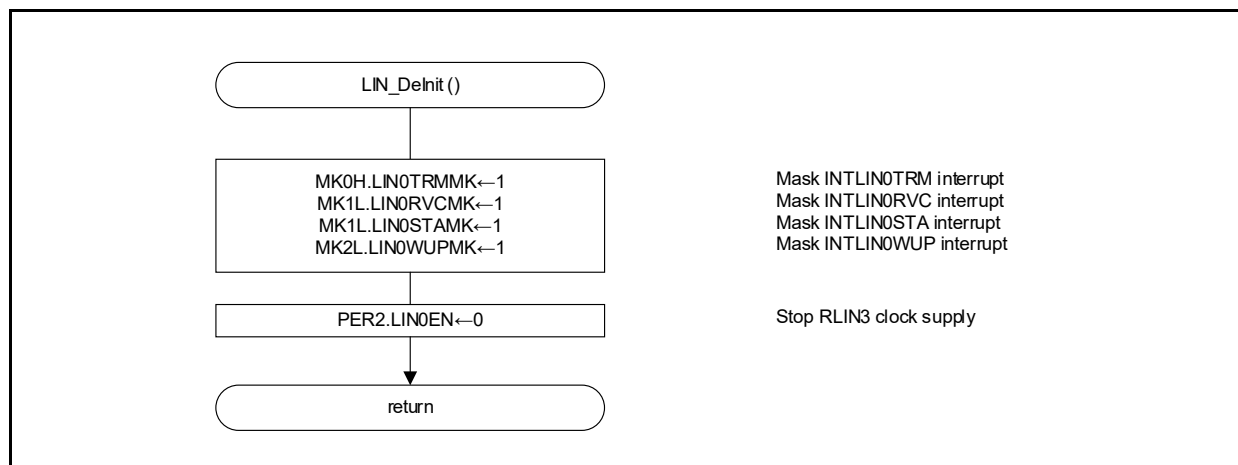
LIN_DeInit ()

MK0H.LIN0TRMMK←1
MK1L.LIN0RVCMK←1
MK1L.LIN0STAMK←1
MK2L.LIN0WUPMK←1

Mask INTLIN0TRM interrupt
Mask INTLIN0RVC interrupt
Mask INTLIN0STA interrupt
Mask INTLIN0WUP interrupt

PER2.LIN0EN←0

Stop RLIN3 clock supply

return